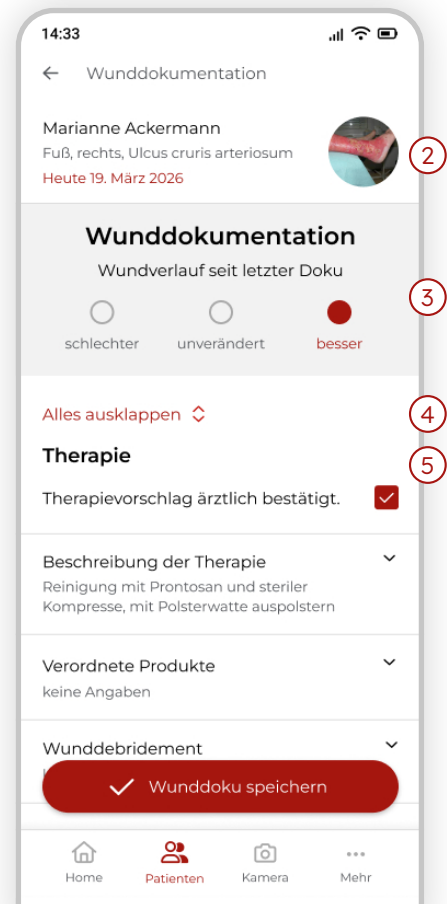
14:33

Wunddokumentation

Marianne Ackermann
Fuß, rechts, Ulcus cruris arteriosum
Heute 19. März 2026

2

Wunddokumentation
Wundverlauf seit letzter Doku

3

schlechter
unverändert
besser

Alles ausklappen

4

Therapie

5

Therapievorschlag ärztlich bestätigt.

Beschreibung der Therapie
Reinigung mit Prontosan und steriler Kompresse, mit Polsterwatte auspolstern

Verordnete Produkte
keine Angaben

Wunddebridement
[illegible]

Wunddoku speichern

Home
Patienten
Kamera
Mehr